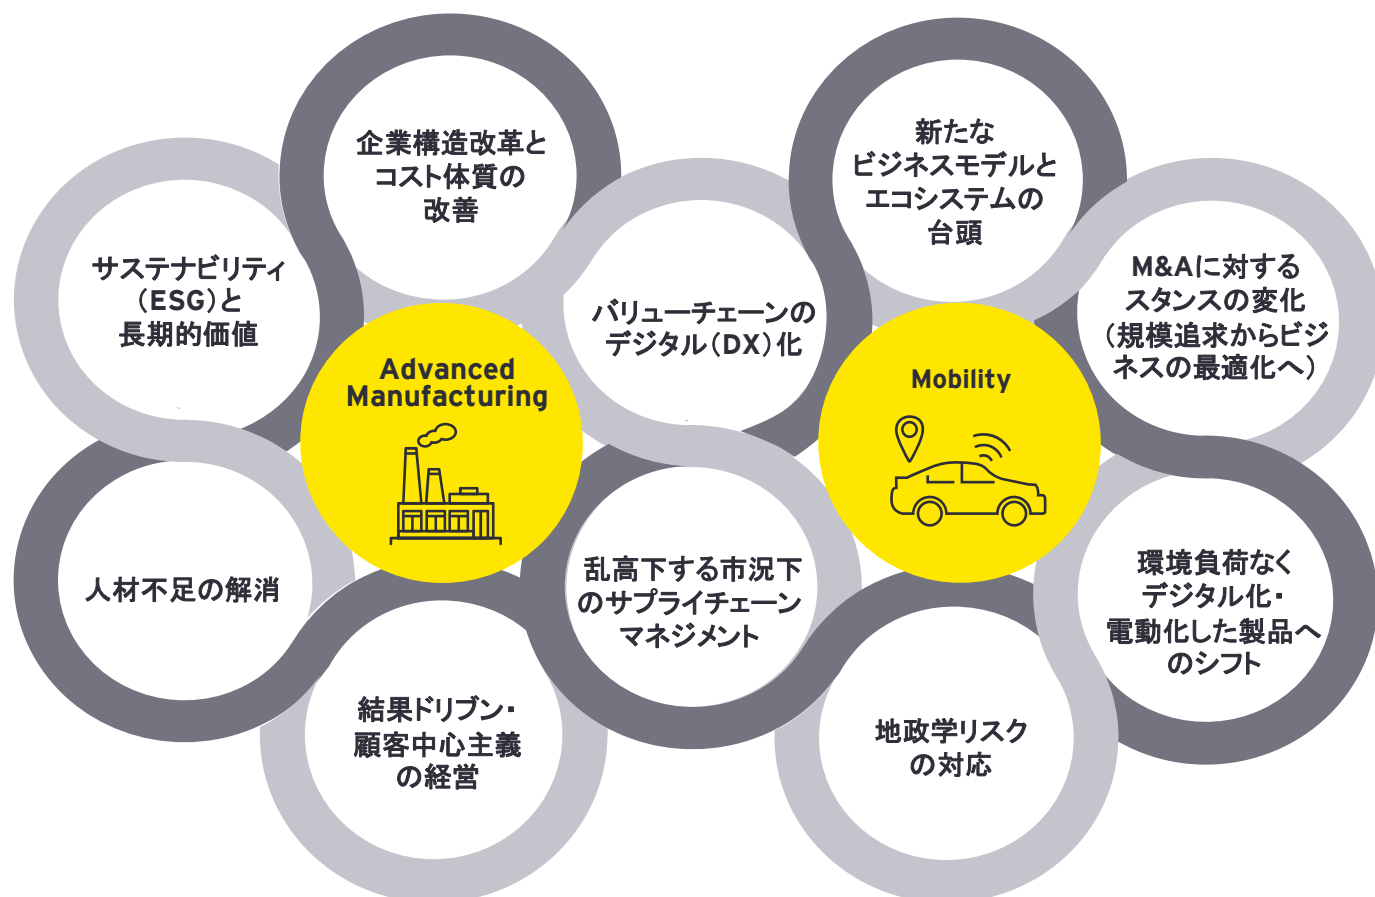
企業構造改革とコスト体質の改善

サステナビリティ（ESG）と長期的価値

Advanced Manufacturing

バリューチェーンのデジタル（DX）化

新たなビジネスモデルとエコシステムの台頭

M&Aに対するスタンスの変化（規模追求からビジネスの最適化へ）

Mobility

人材不足の解消

乱高下する市況下のサプライチェーンマネジメント

環境負荷なくデジタル化・電動化した製品へのシフト

結果ドリブン・顧客中心主義の経営

地政学リスクの対応